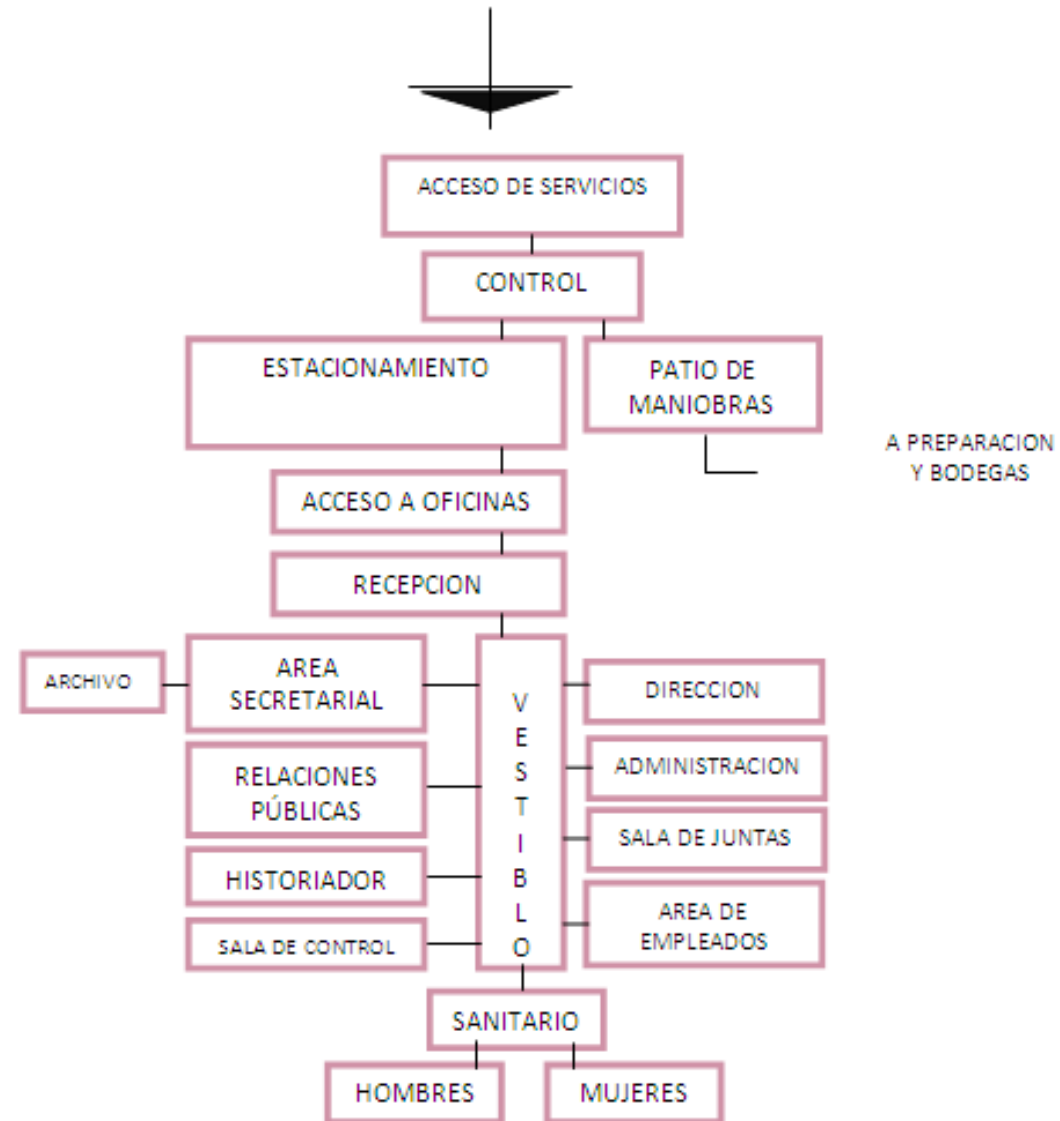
ACCESO DE SERVICIOS

CONTROL

ESTACIONAMIENTO

PATIO DE MANIOBRAS

A PREPARACION Y BODEGAS

ACCESO A OFICINAS

RECEPCION

ARCHIVO

AREA SECRETARIAL

RELACIONES PÚBLICAS

HISTORIADOR

SALA DE CONTROL

V E S T I B L O

DIRECCION

ADMINISTRACION

SALA DE JUNTAS

AREA DE EMPLEADOS

SANITARIO

HOMBRES

MUJERES